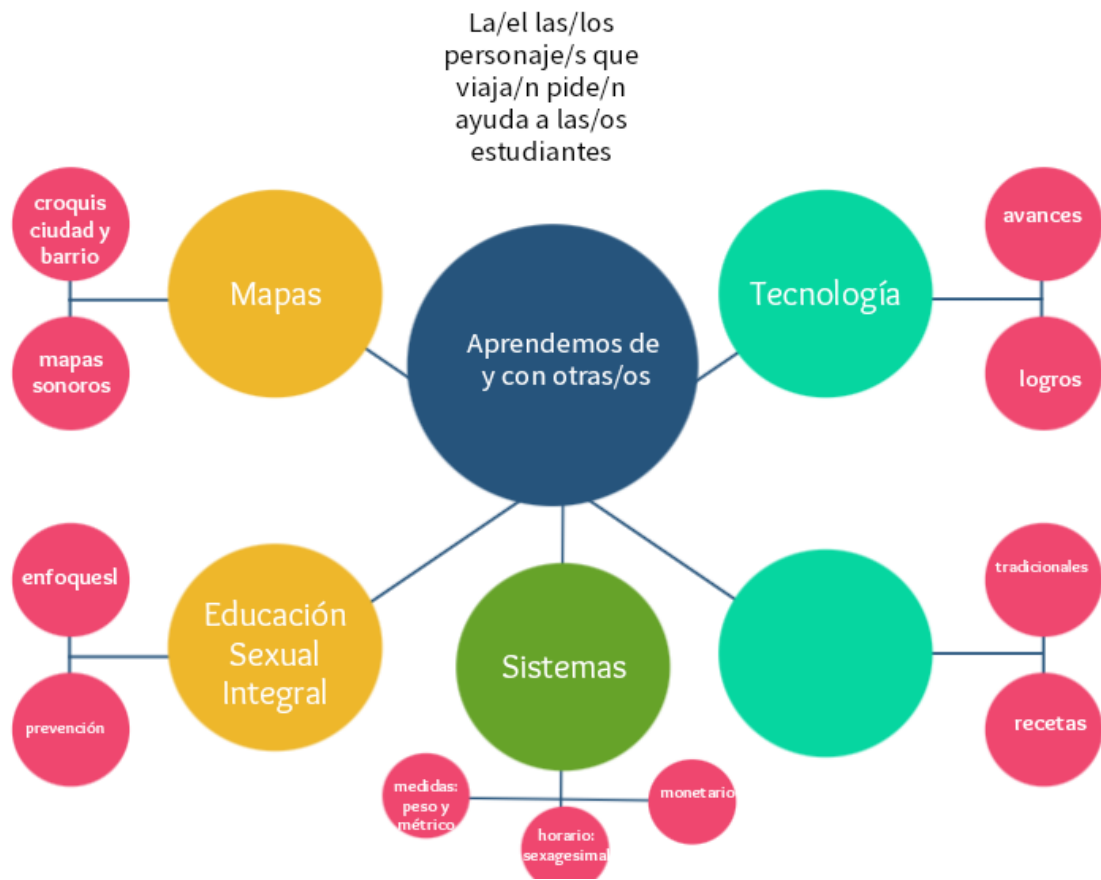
La/el las/los personaje/s que viaja/n pide/n ayuda a las/os estudiantes

croquis ciudad y barrio

mapas sonoros

Mapas

Aprendemos de y con otras/os

Tecnología

avances

logros

enfoquesl

prevención

Educación Sexual Integral

Sistemas

tradicionales

recetas

medidas: peso y métrico

horario: sexagesimal

monetario